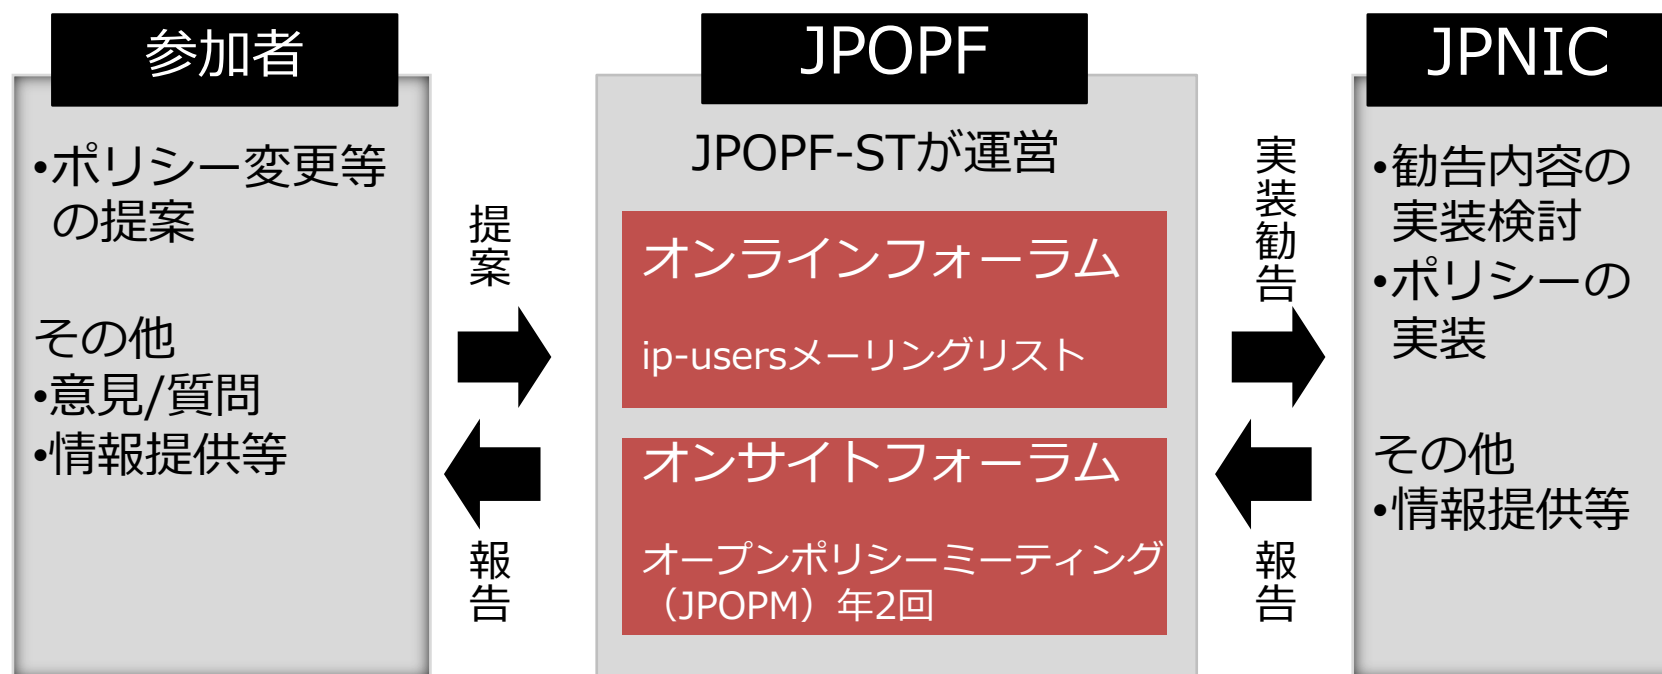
参加者

•ポリシー変更等の提案

その他
•意見/質問
•情報提供等

提案

報告

JPOPF

JPOPF-STが運営

オンラインフォーラム

ip-usersメーリングリスト

オンサイトフォーラム

オープンポリシーミーティング（JPOPM）年2回

実装勧告

報告

JPNIC

•勧告内容の実装検討
•ポリシーの実装

その他
•情報提供等